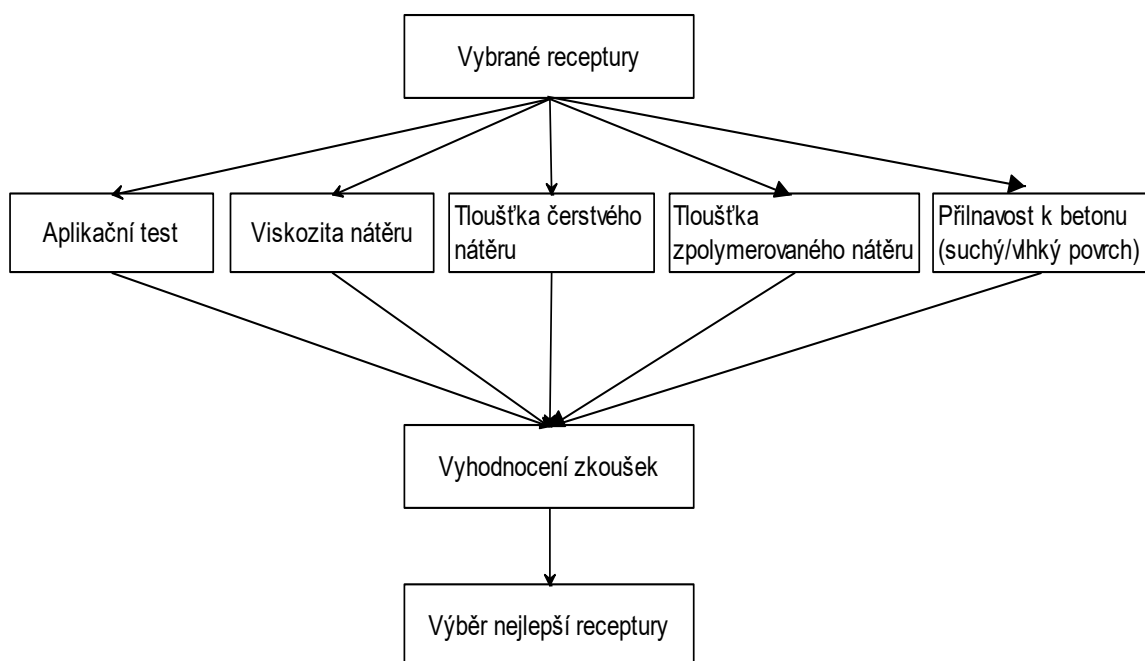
Vybrané receptury

Aplikační test

Viskozita nátěru

Tloušťka čerstvého nátěru

Tloušťka zpolymerovaného nátěru

Přilnavost k betonu (suchý/vlhký povrch)

Vyhodnocení zkoušek

Výběr nejlepší receptury